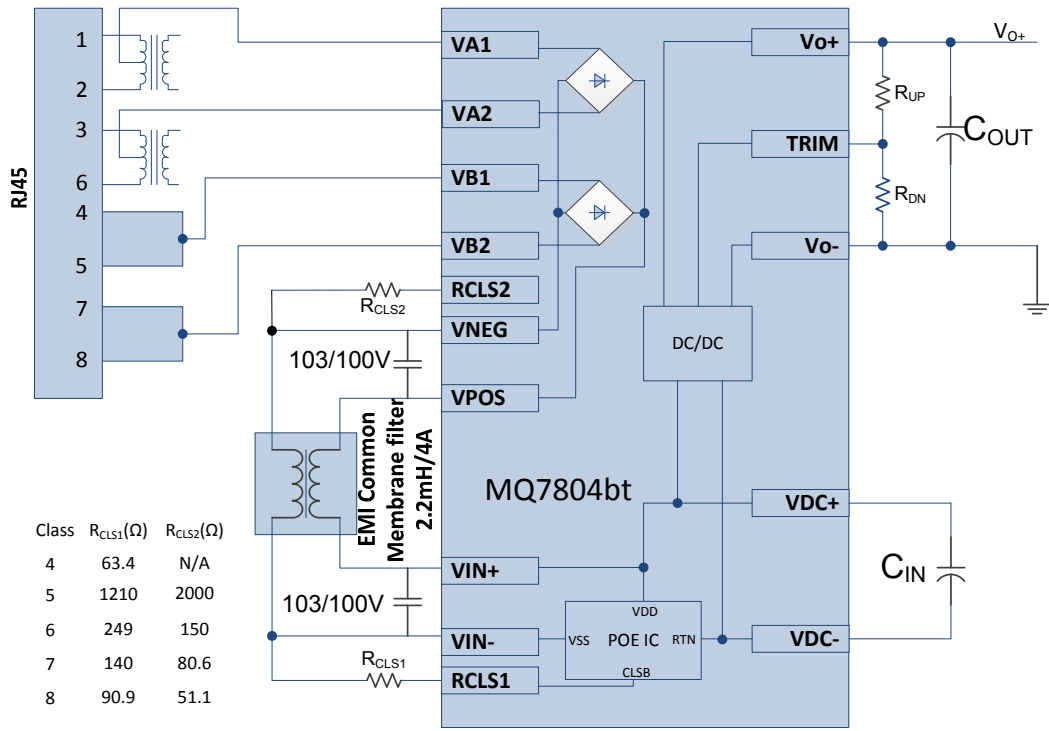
RJ45
1
2
3
6
4
5
7
8

VA1
VA2
VB1
VB2
RCLS2
VNEG
VPOS
VIN+
VIN-
RCLS1

$R_{CLS2}$
103/100V
EMI Common Membrane filter 2.2mH/4A
103/100V
$R_{CLS1}$

Vo+
TRIM
Vo-
DC/DC
MQ7804bt
VDC+
VDC-
VDD
VSS
POE IC
RTN
CLSB

$V_{O+}$
$R_{UP}$
$R_{DN}$
$C_{OUT}$
$C_{IN}$

| Class | $R_{CLS1}(\Omega)$ | $R_{CLS2}(\Omega)$ |
|---|---|---|
| 4 | 63.4 | N/A |
| 5 | 1210 | 2000 |
| 6 | 249 | 150 |
| 7 | 140 | 80.6 |
| 8 | 90.9 | 51.1 |